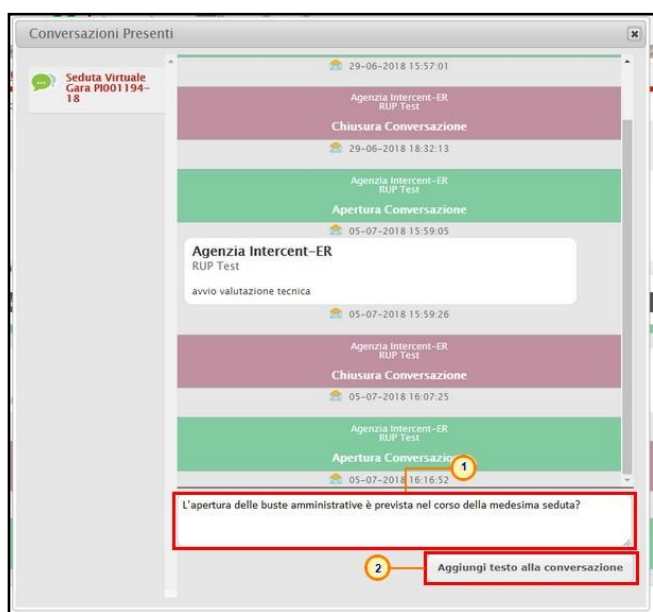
Conversazioni Presenti

Seduta Virtuale Gara PI001194-18

29-06-2018 15:57:01

Agenzia Intercent-ER
RUP Test
Chiusura Conversazione

29-06-2018 18:32:13

Agenzia Intercent-ER
RUP Test
Apertura Conversazione

05-07-2018 15:59:05

Agenzia Intercent-ER
RUP Test
avvio valutazione tecnica

05-07-2018 15:59:26

Agenzia Intercent-ER
RUP Test
Chiusura Conversazione

05-07-2018 16:07:25

Agenzia Intercent-ER
RUP Test
Apertura Conversazione

05-07-2018 16:16:52

1

L'apertura delle buste amministrative è prevista nel corso della medesima seduta?

2

Aggiungi testo alla conversazione